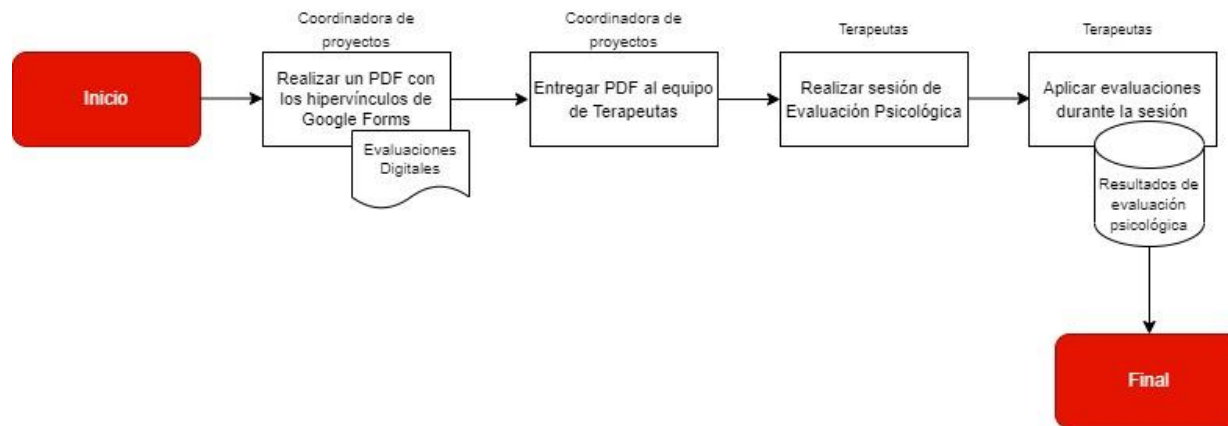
Inicio

Coordinadora de proyectos

Realizar un PDF con los hipervínculos de Google Forms

Evaluaciones Digitales

Coordinadora de proyectos

Entregar PDF al equipo de Terapeutas

Terapeutas

Realizar sesión de Evaluación Psicológica

Terapeutas

Aplicar evaluaciones durante la sesión

Resultados de evaluación psicológica

Final